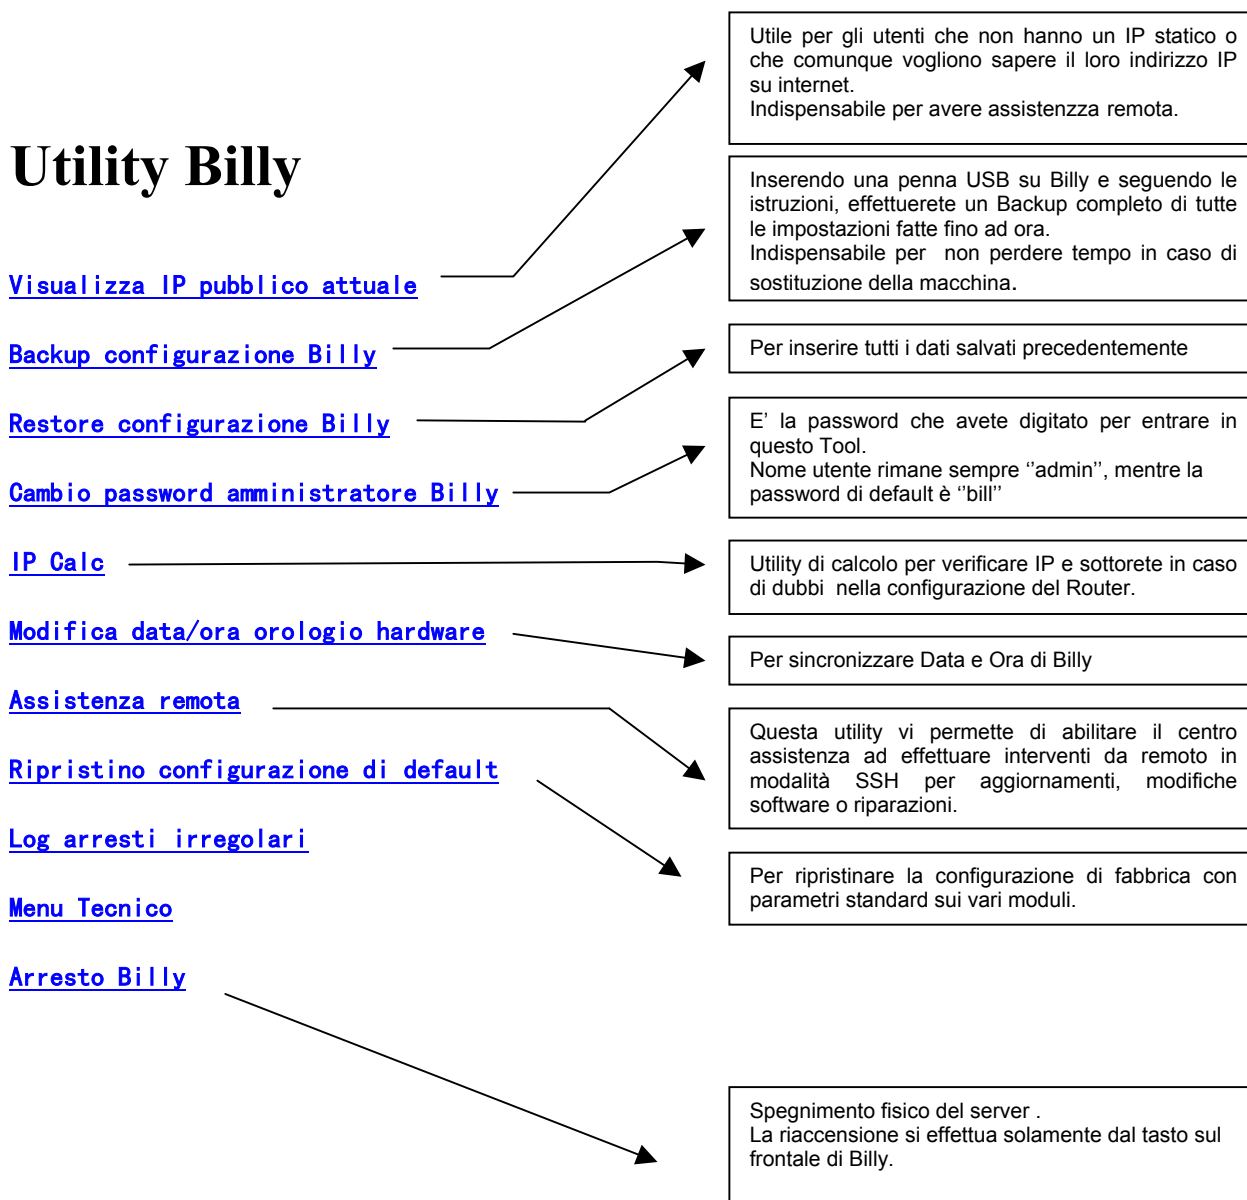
Utility Billy

Visualizza IP pubblico attuale

Backup configurazione Billy

Restore configurazione Billy

Cambio password amministratore Billy

IP Calc

Modifica data/ora orologio hardware

Assistenza remota

Ripristino configurazione di default

Log arresti irregolari

Menu Tecnico

Arresto Billy

Utile per gli utenti che non hanno un IP statico o che comunque vogliono sapere il loro indirizzo IP su internet.
Indispensabile per avere assistenza remota.

Inserendo una penna USB su Billy e seguendo le istruzioni, effettuerete un Backup completo di tutte le impostazioni fatte fino ad ora.
Indispensabile per non perdere tempo in caso di sostituzione della macchina.

Per inserire tutti i dati salvati precedentemente

E' la password che avete digitato per entrare in questo Tool.
Nome utente rimane sempre ''admin'', mentre la password di default è ''bill''

Utility di calcolo per verificare IP e sottorete in caso di dubbi nella configurazione del Router.

Per sincronizzare Data e Ora di Billy

Questa utility vi permette di abilitare il centro assistenza ad effettuare interventi da remoto in modalità SSH per aggiornamenti, modifiche software o riparazioni.

Per ripristinare la configurazione di fabbrica con parametri standard sui vari moduli.

Spegnimento fisico del server .
La riaccensione si effettua solamente dal tasto sul frontale di Billy.